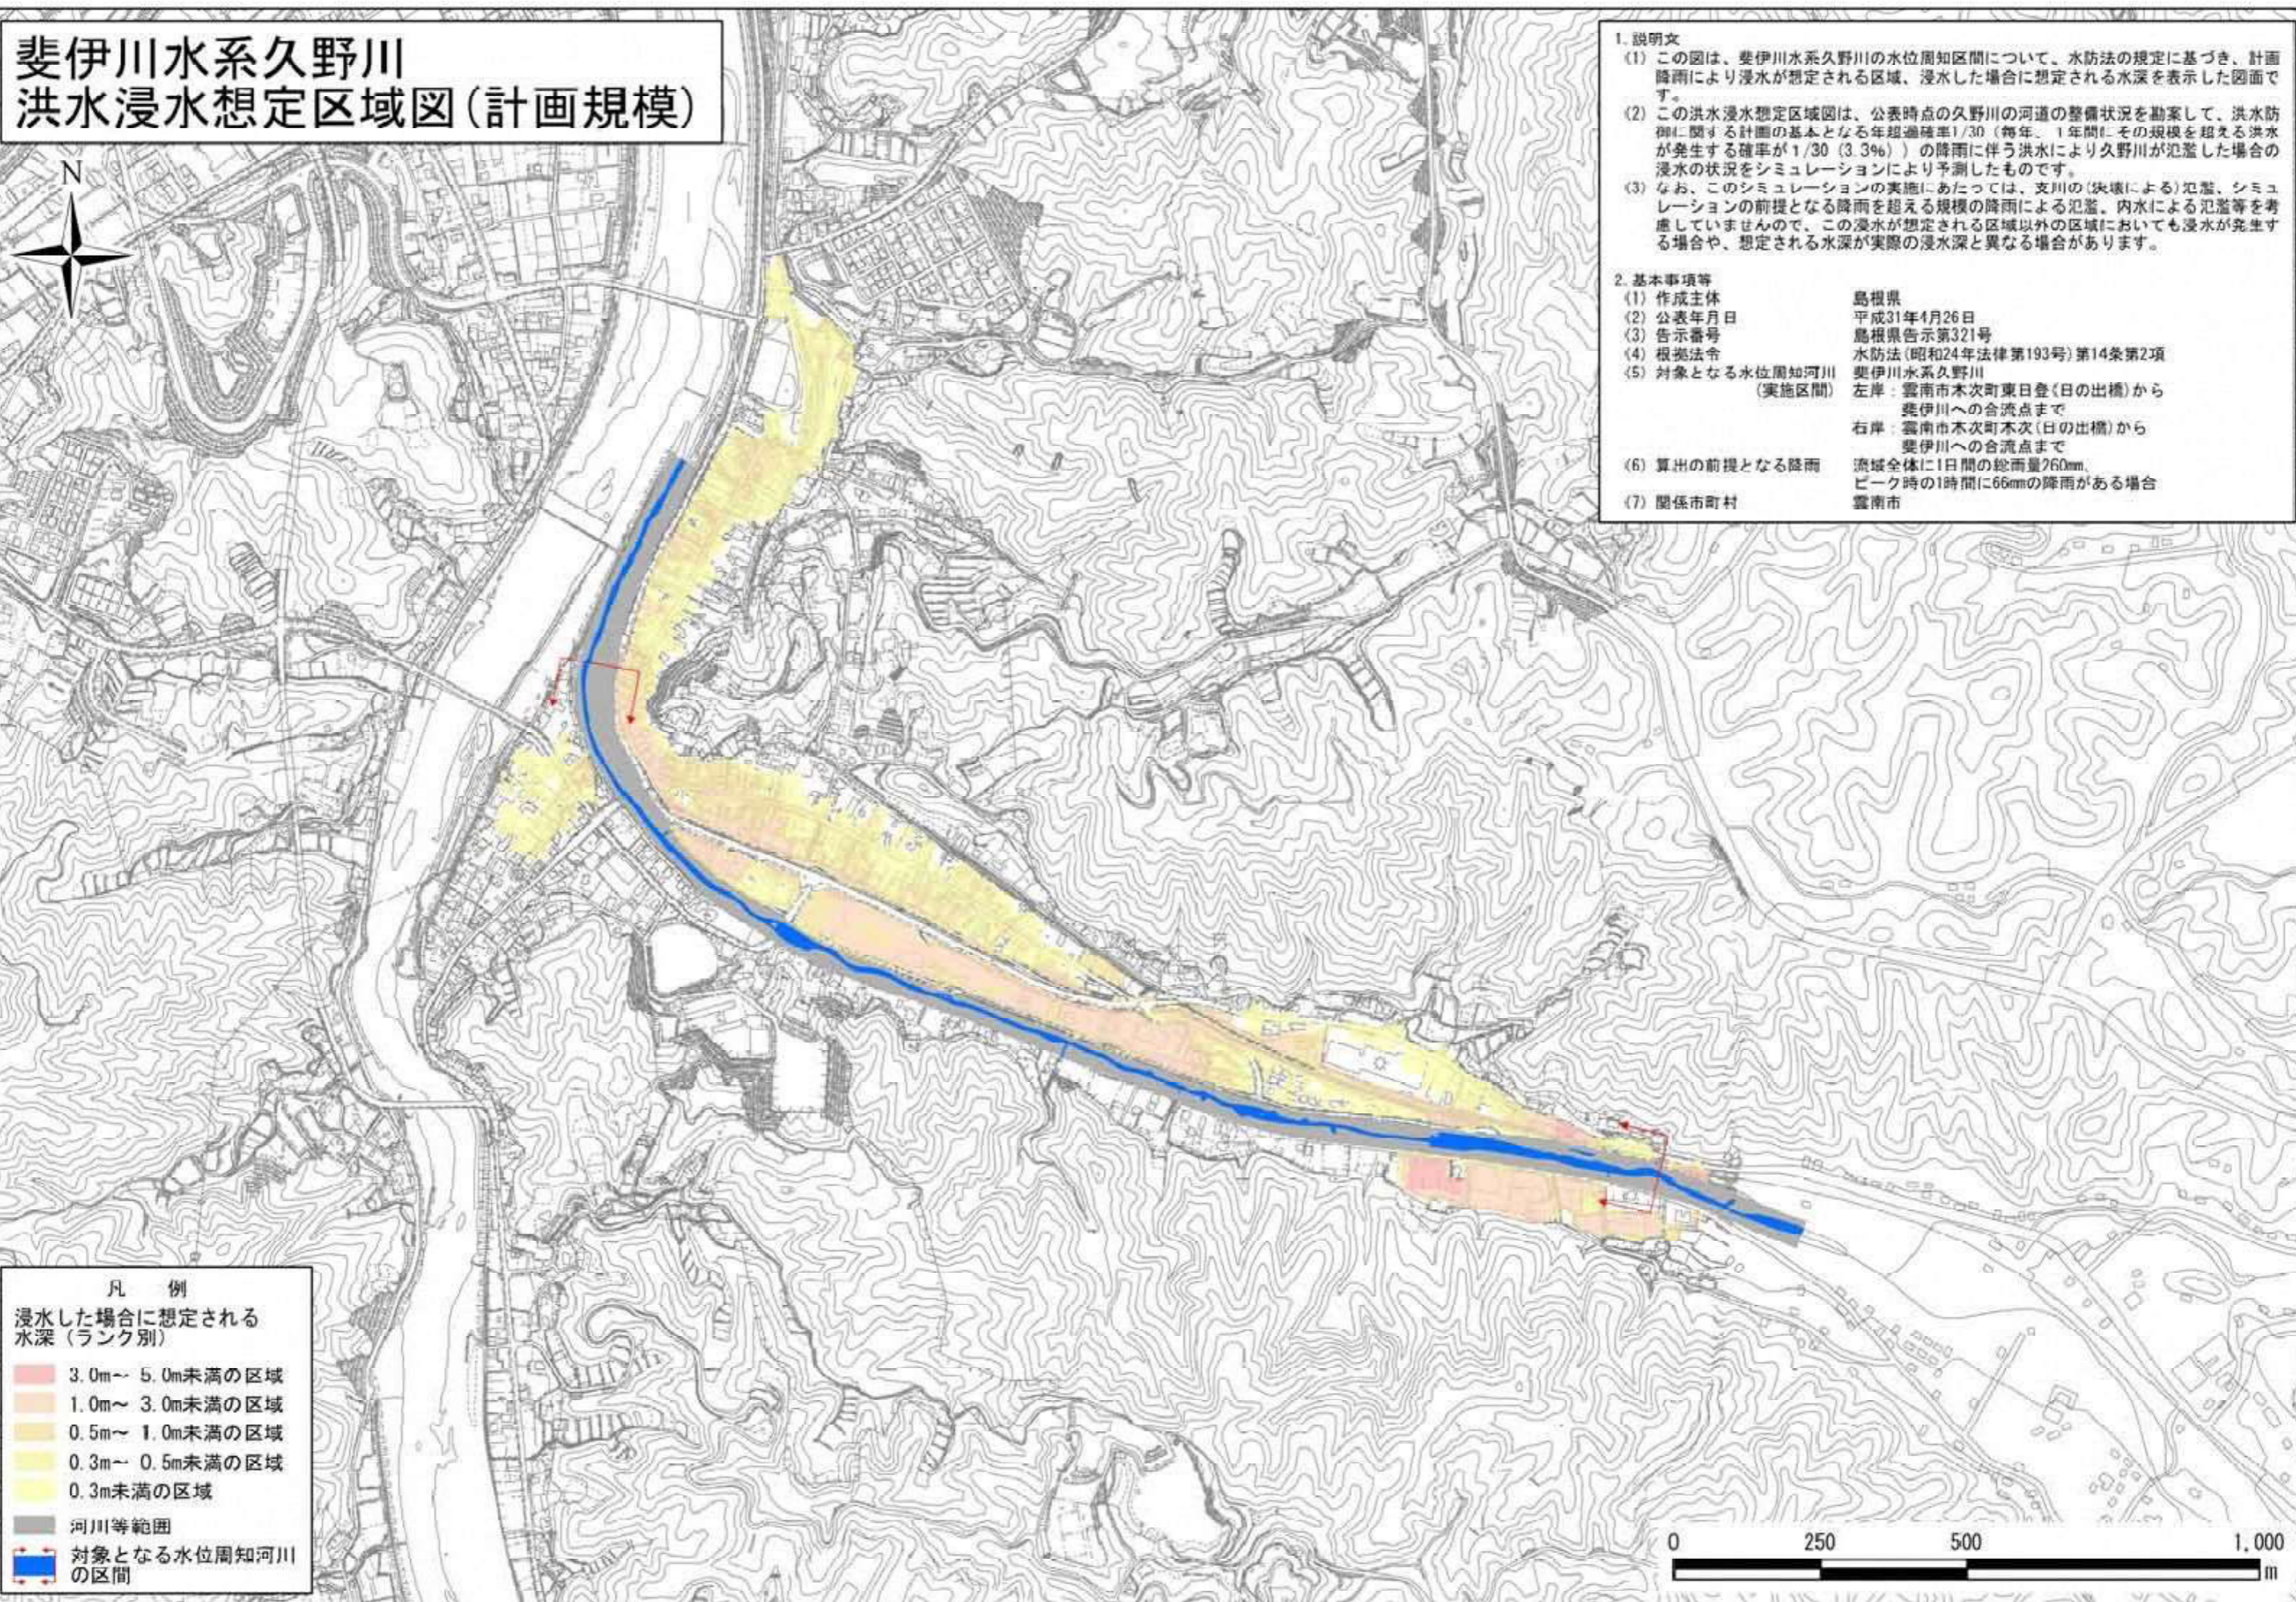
斐伊川水系久野川
洪水浸水想定区域図(計画規模)

N

1. 説明文
(1) この図は、斐伊川水系久野川の水位周知区間について、水防法の規定に基づき、計画降雨により浸水が想定される区域、浸水した場合に想定される水深を表示した図面です。
(2) この洪水浸水想定区域図は、公表時点の久野川の河道の整備状況を勘案して、洪水防御に関する計画の基本となる年超過確率1/30(毎年、1年間にその規模を超える洪水が発生する確率が1/30(3.3%))の降雨に伴う洪水により久野川が氾濫した場合の浸水の状況をシミュレーションにより予測したものです。
(3) なお、このシミュレーションの実施にあたっては、支川の(決壊による)氾濫、シミュレーションの前提となる降雨を超える規模の降雨による氾濫、内水による氾濫等を考慮していませんので、この浸水が想定される区域以外の区域においても浸水が発生する場合や、想定される水深が実際の浸水深と異なる場合があります。

2. 基本事項等
(1) 作成主体 島根県
(2) 公表年月日 平成31年4月26日
(3) 告示番号 島根県告示第321号
(4) 根拠法令 水防法(昭和24年法律第193号)第14条第2項
(5) 対象となる水位周知河川 斐伊川水系久野川
(実施区間) 左岸:雲南市木次町東日登(日の出橋)から斐伊川への合流点まで
右岸:雲南市木次町木次(日の出橋)から斐伊川への合流点まで
(6) 算出の前提となる降雨 流域全体に1日間の総雨量260mm、ピーク時の1時間に66mmの降雨がある場合
(7) 関係市町村 雲南市

凡 例
浸水した場合に想定される水深(ランク別)
3.0m～ 5.0m未満の区域
1.0m～ 3.0m未満の区域
0.5m～ 1.0m未満の区域
0.3m～ 0.5m未満の区域
0.3m未満の区域
河川等範囲
対象となる水位周知河川の区間

0 250 500 1,000
m